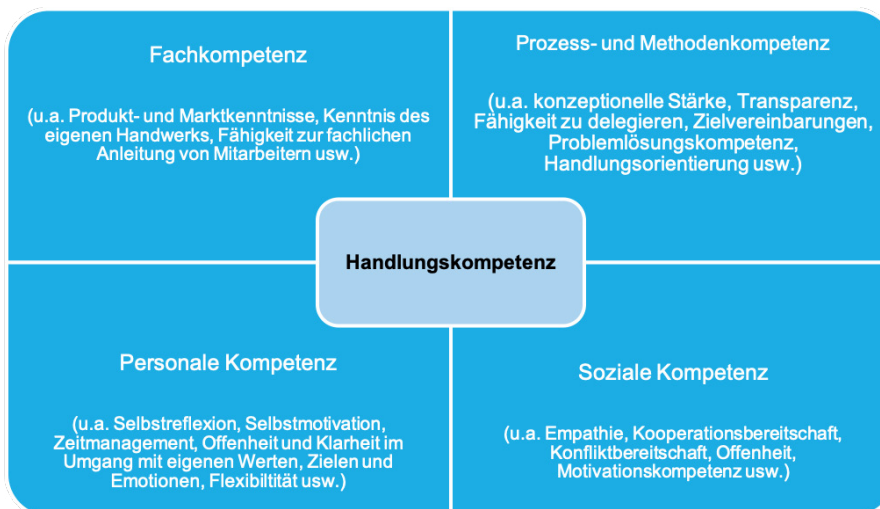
Fachkompetenz

(u.a. Produkt- und Marktkenntnisse, Kenntnis des eigenen Handwerks, Fähigkeit zur fachlichen Anleitung von Mitarbeitern usw.)

Prozess- und Methodenkompetenz

(u.a. konzeptionelle Stärke, Transparenz, Fähigkeit zu delegieren, Zielvereinbarungen, Problemlösungskompetenz, Handlungsorientierung usw.)

Handlungskompetenz

Personale Kompetenz

(u.a. Selbstreflexion, Selbstmotivation, Zeitmanagement, Offenheit und Klarheit im Umgang mit eigenen Werten, Zielen und Emotionen, Flexibiltität usw.)

Soziale Kompetenz

(u.a. Empathie, Kooperationsbereitschaft, Konfliktbereitschaft, Offenheit, Motivationskompetenz usw.)